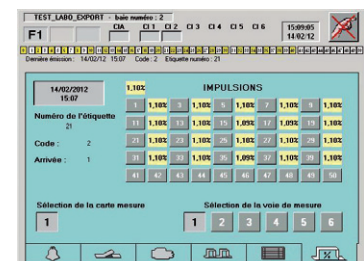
TEST_LABO_EXPORT - baie numéro : 2
F1
CIA C1 C2 C3 C4 C5 C6
15:09:05
14/02/12
Dernière émission : 14/02/12 15:07 Code : 2 Etiquette numéro : 21

14/02/2012
15:07

Numéro de l'étiquette
21

Code : 2

Arrivée : 1

1,10%

IMPULSIONS

| 1 | 1,10% | 3 | 1,10% | 5 | 1,10% | 7 | 1,10% | 9 | 1,10% |
|---|---|---|---|---|---|---|---|---|---|
| 11 | 1,10% | 13 | 1,10% | 15 | 1,09% | 17 | 1,09% | 19 | 1,10% |
| 21 | 1,10% | 23 | 1,10% | 25 | 1,10% | 27 | 1,10% | 29 | 1,10% |
| 31 | 1,10% | 33 | 1,10% | 35 | 1,09% | 37 | 1,10% | 39 | 1,10% |
| 41 | 42 | 43 | 44 | 45 | 46 | 47 | 48 | 49 | 50 |

Sélection de la carte mesure
1

Sélection de la voie de mesure
1 2 3 4 5 6